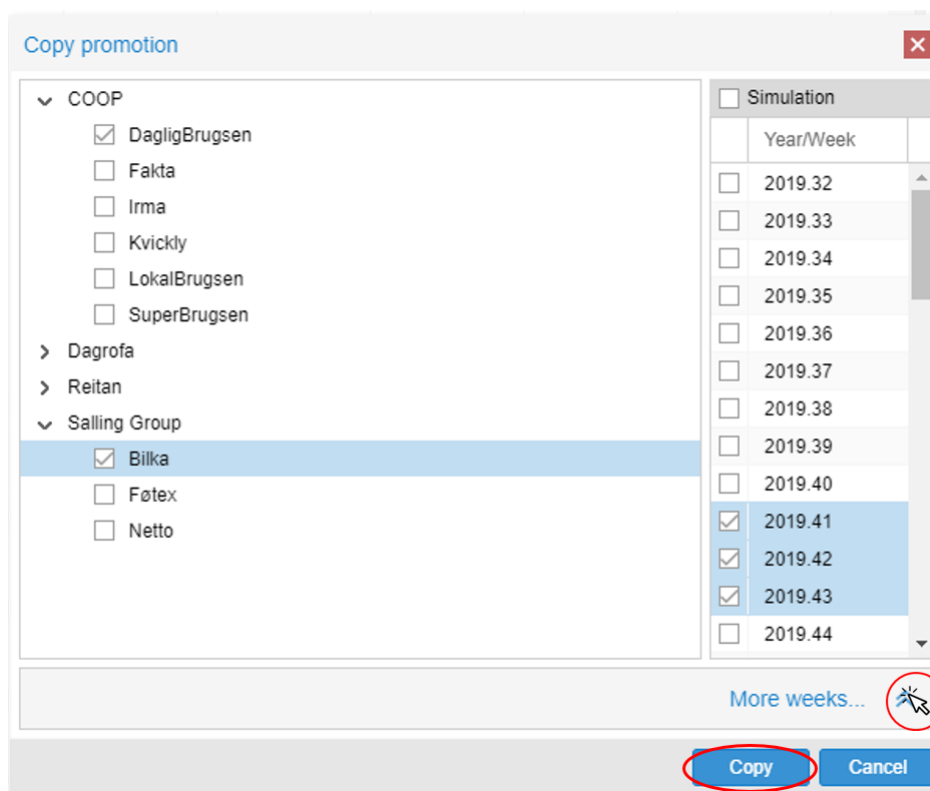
Copy promotion

COOP
DagligBrugsen
Fakta
Irma
Kvickly
LokalBrugsen
SuperBrugsen
Dagrofa
Reitan
Salling Group
Bilka
Føtex
Netto

Simulation

| | Year/Week |
|---|---|
| | 2019.32 |
| | 2019.33 |
| | 2019.34 |
| | 2019.35 |
| | 2019.36 |
| | 2019.37 |
| | 2019.38 |
| | 2019.39 |
| | 2019.40 |
| | 2019.41 |
| | 2019.42 |
| | 2019.43 |
| | 2019.44 |

More weeks...

Copy
Cancel